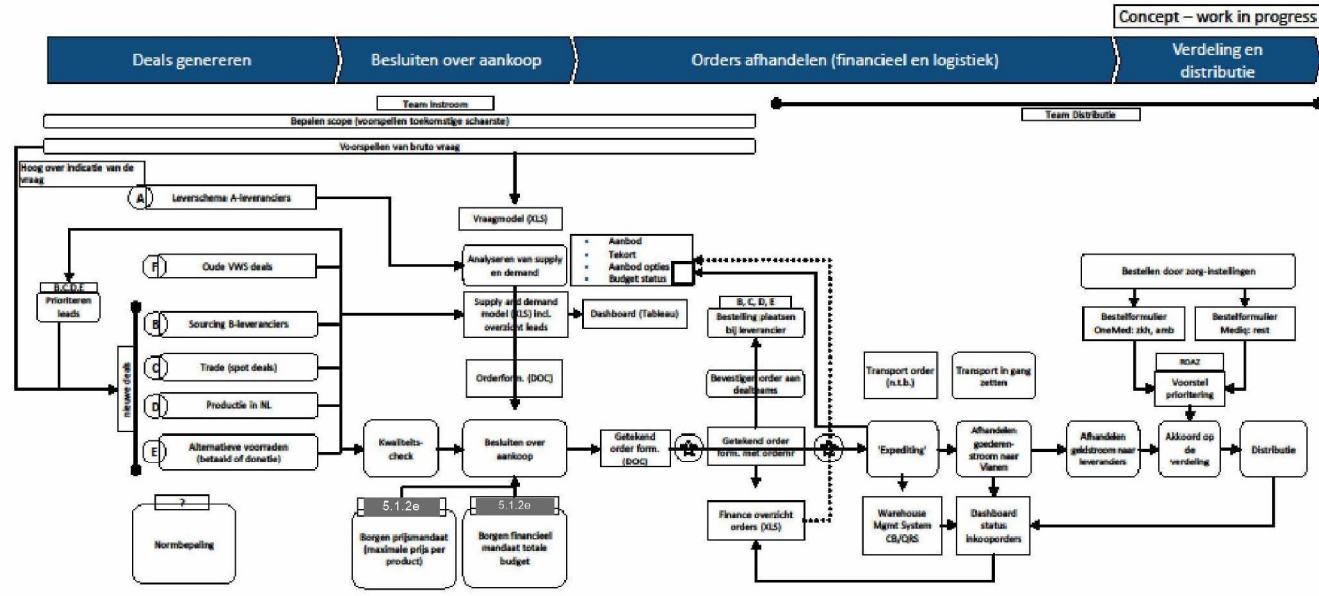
Concept – work in progress

Deals genereren

Besluiten over aankoop

Orders afhandelen (financieel en logistiek)

Verdeling en distributie

Team Instroom

Team Distributie

Bepalen scope (voorspellen toekomstige schaarste)

Voorspellen van bruto vraag

Hoog over indicatie van de vraag

A

Leverschema A-leveranciers

Vraagmodel (XLS)

Analyseren van supply en demand

- Aanbod
- Tekort
- Aanbod opties
- Budget status

B,C,D,E

Prioriteren leads

F

Oude VWS deals

B

Sourcing B-leveranciers

Supply and demand model (XLS) incl. overzicht leads

Dashboard (Tableau)

nieuwe deals

C

Trade (spot deals)

D

Productie in NL

E

Alternatieve voorraden (betaald of donatie)

Orderform. (DOC)

Kwaliteits-check

Besluiten over aankoop

Getekend order form. (DOC)

B, C, D, E

Bestelling plaatsen bij leverancier

Bevestigen order aan dealteams

Getekend order form. met ordernr

Finance overzicht orders (XLS)

Transport order (n.t.b.)

Transport in gang zetten

'Expediting'

Afhandelen goederen-stroom naar Vianen

Afhandelen geldstroom naar leveranciers

Warehouse Mgmt System CB/ORS

Dashboard status inkooporders

Bestellen door zorg-instellingen

Bestelformulier OneMed: zkh, amb

Bestelformulier Mediq: rest

ROAZ

Voorstel prioritering

Akkoord op de verdeling

Distributie

?

Normbepaling

5.1.2e

Borgen prijsmandaat (maximale prijs per product)

5.1.2e

Borgen financieel mandaat totale budget